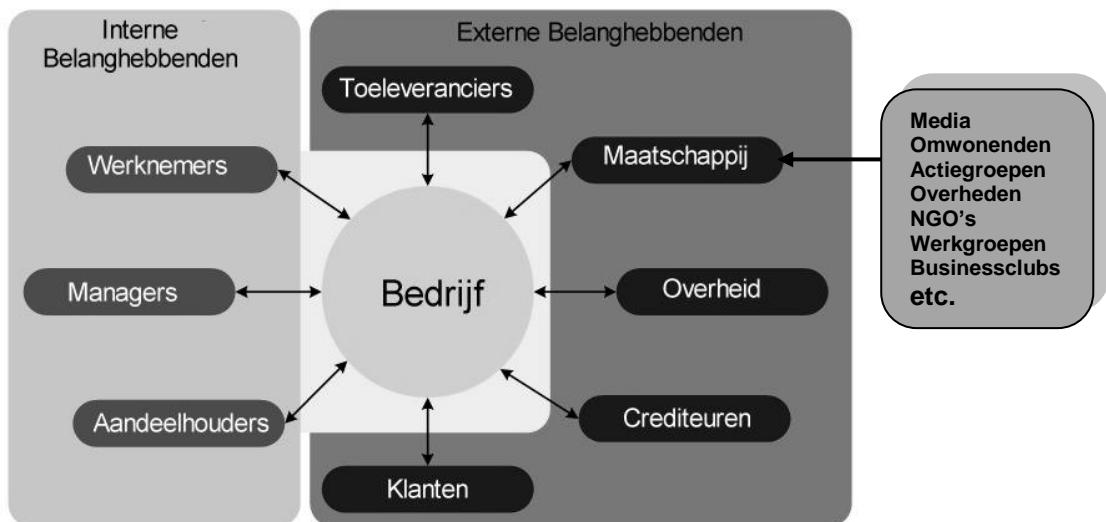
Interne Belanghebbenden

Externe Belanghebbenden

Toeleveranciers

Werknemers

Maatschappij

Media
Omwonenden
Actiegroepen
Overheden
NGO’s
Werkgroepen
Businessclubs
etc.

Managers

Bedrijf

Overheid

Aandeelhouders

Crediteuren

Klanten